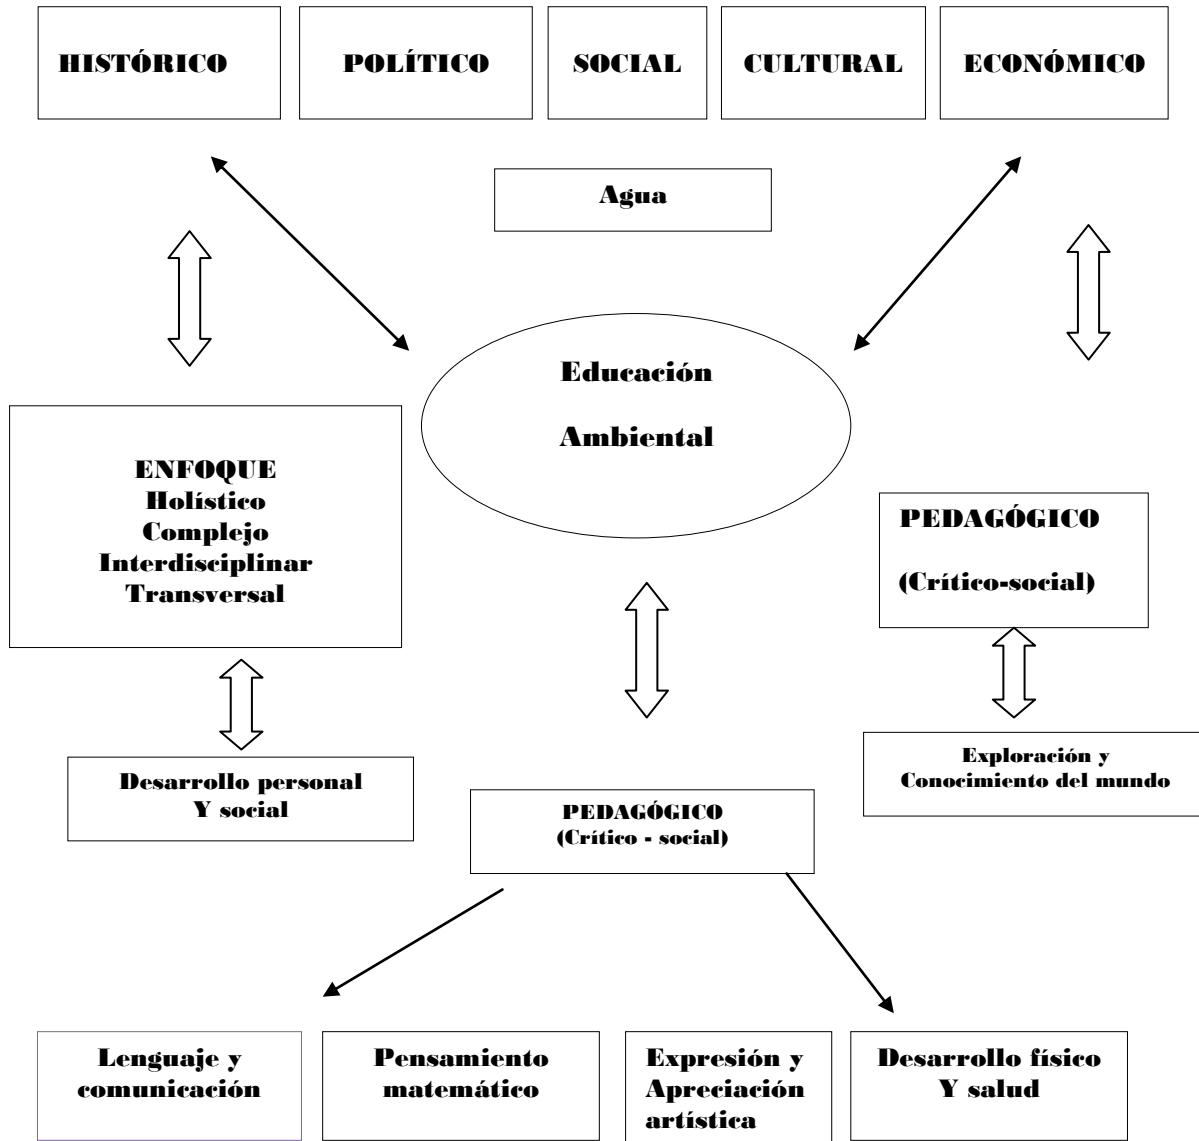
HISTÓRICO

POLÍTICO

SOCIAL

CULTURAL

ECONÓMICO

Agua

Educación Ambiental

ENFOQUE
Holístico
Complejo
Interdisciplinar
Transversal

PEDAGÓGICO

(Crítico-social)

Exploración y Conocimiento del mundo

Desarrollo personal Y social

PEDAGÓGICO
(Crítico - social)

Lenguaje y comunicación

Pensamiento matemático

Expresión y Apreciación artística

Desarrollo físico Y salud